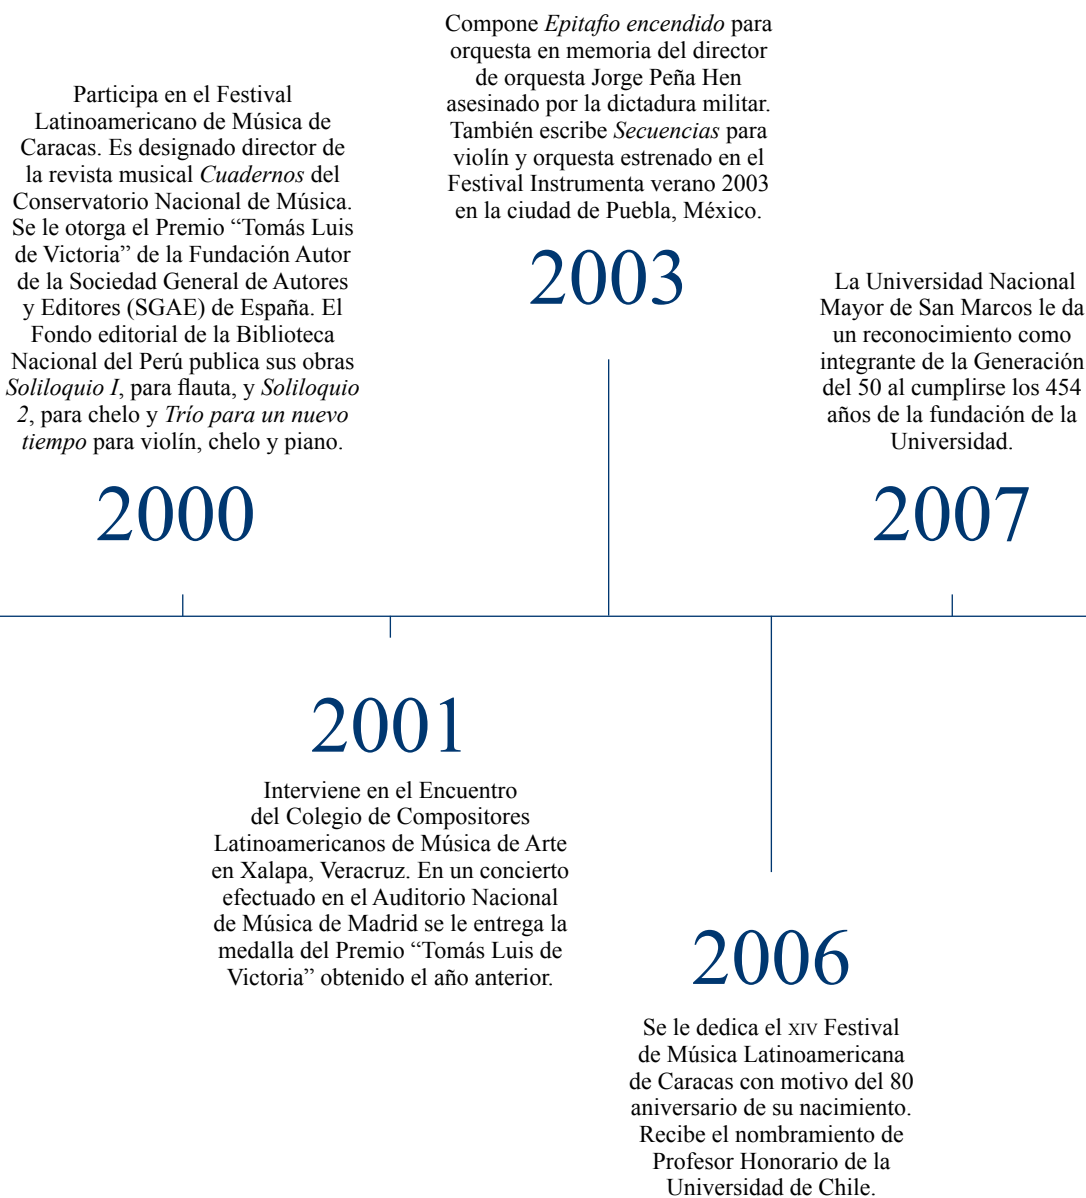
Participa en el Festival Latinoamericano de Música de Caracas. Es designado director de la revista musical Cuadernos del Conservatorio Nacional de Música. Se le otorga el Premio "Tomás Luis de Victoria" de la Fundación Autor de la Sociedad General de Autores y Editores (SGAE) de España. El Fondo editorial de la Biblioteca Nacional del Perú publica sus obras Soliloquio I, para flauta, y Soliloquio 2, para chelo y Trío para un nuevo tiempo para violín, chelo y piano.

2000

Compone Epitafio encendido para orquesta en memoria del director de orquesta Jorge Peña Hen asesinado por la dictadura militar. También escribe Secuencias para violín y orquesta estrenado en el Festival Instrumenta verano 2003 en la ciudad de Puebla, México.

2003

La Universidad Nacional Mayor de San Marcos le da un reconocimiento como integrante de la Generación del 50 al cumplirse los 454 años de la fundación de la Universidad.

2007

2001

Interviene en el Encuentro del Colegio de Compositores Latinoamericanos de Música de Arte en Xalapa, Veracruz. En un concierto efectuado en el Auditorio Nacional de Música de Madrid se le entrega la medalla del Premio "Tomás Luis de Victoria" obtenido el año anterior.

2006

Se le dedica el XIV Festival de Música Latinoamericana de Caracas con motivo del 80 aniversario de su nacimiento. Recibe el nombramiento de Profesor Honorario de la Universidad de Chile.